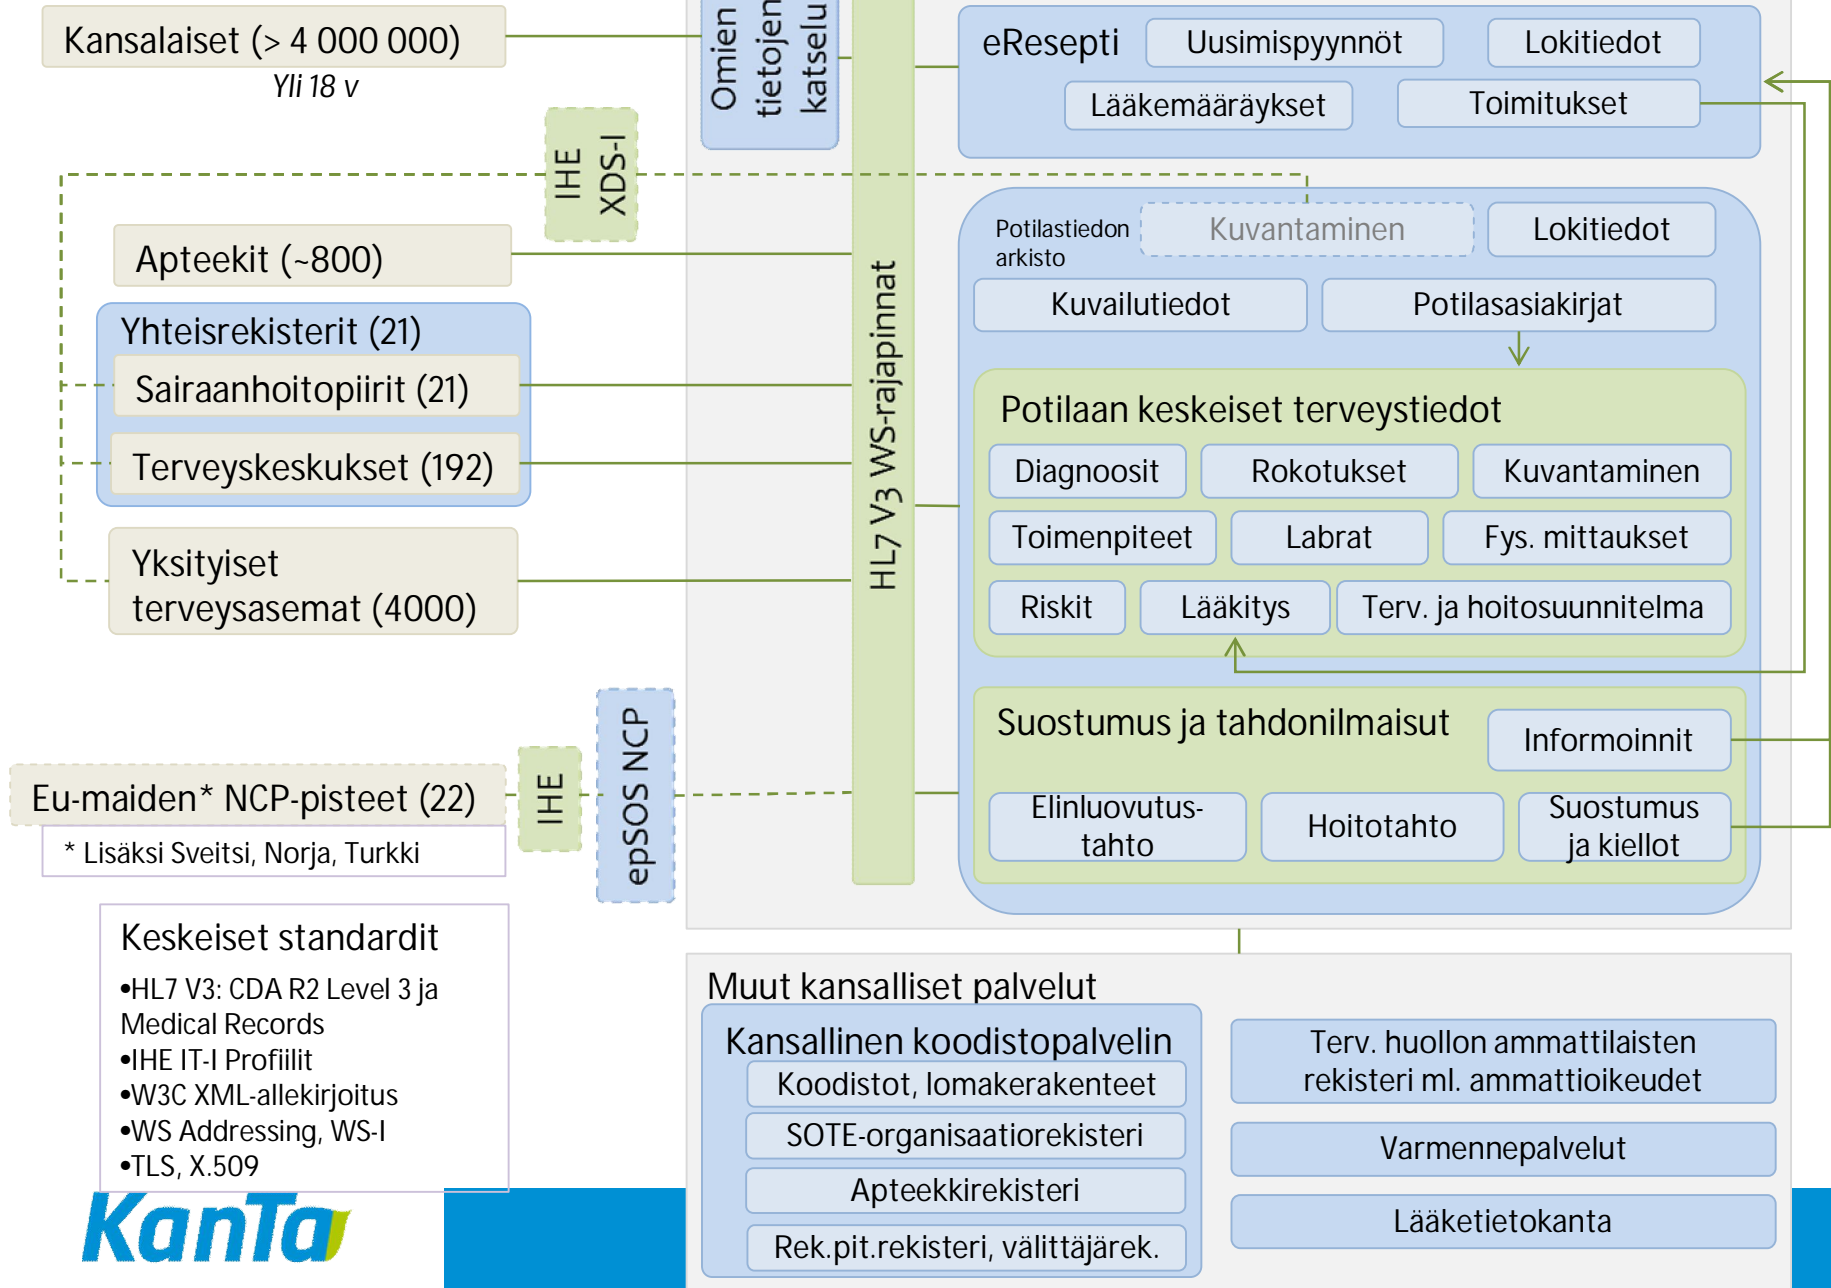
Kansalaiset (> 4 000 000)
Yli 18 v

Omien tietojen katselu

IHE XDS-I

Apteekit (~800)

Yhteisrekisterit (21)
Sairaanhoitopiirit (21)
Terveyskeskukset (192)

Yksityiset terveysasemat (4000)

HL7 V3 WS-rajapinnat

eResepti
Uusimispyynnöt
Lokitiedot
Lääkemääräykset
Toimitukset

Potilastiedon arkisto
Kuvantaminen
Lokitiedot
Kuvailutiedot
Potilasasiakirjat

Potilaan keskeiset terveystiedot
Diagnoosit
Rokotukset
Kuvantaminen
Toimenpiteet
Labrat
Fys. mittaukset
Riskit
Lääkitys
Terv. ja hoitosuunnitelma

Suostumus ja tahdonilmaisut
Informoinnit
Elinluovutus-tahto
Hoitotahto
Suostumus ja kiellot

Eu-maiden* NCP-pisteet (22)
* Lisäksi Sveitsi, Norja, Turkki
IHE
epSOS NCP

Keskeiset standardit
•HL7 V3: CDA R2 Level 3 ja Medical Records
•IHE IT-I Profiilit
•W3C XML-allekirjoitus
•WS Addressing, WS-I
•TLS, X.509

KanTa

Muut kansalliset palvelut
Kansallinen koodistopalvelin
Koodistot, lomakerakenteet
SOTE-organisaatiorekisteri
Apteekkirekisteri
Rek.pit.rekisteri, välittäjärek.
Terv. huollon ammattilaisten rekisteri ml. ammattioikeudet
Varmennepalvelut
Lääketietokanta